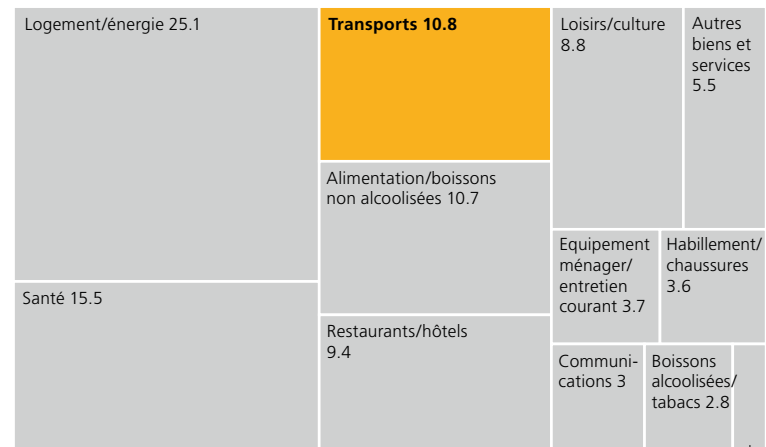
Logement/énergie 25.1

Santé 15.5

**Transports 10.8**

Alimentation/boissons non alcoolisées 10.7

Restaurants/hôtels 9.4

Loisirs/culture 8.8

Autres biens et services 5.5

Equipement ménager/entretien courant 3.7

Habillement/chaussures 3.6

Communications 3

Boissons alcoolisées/tabacs 2.8

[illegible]